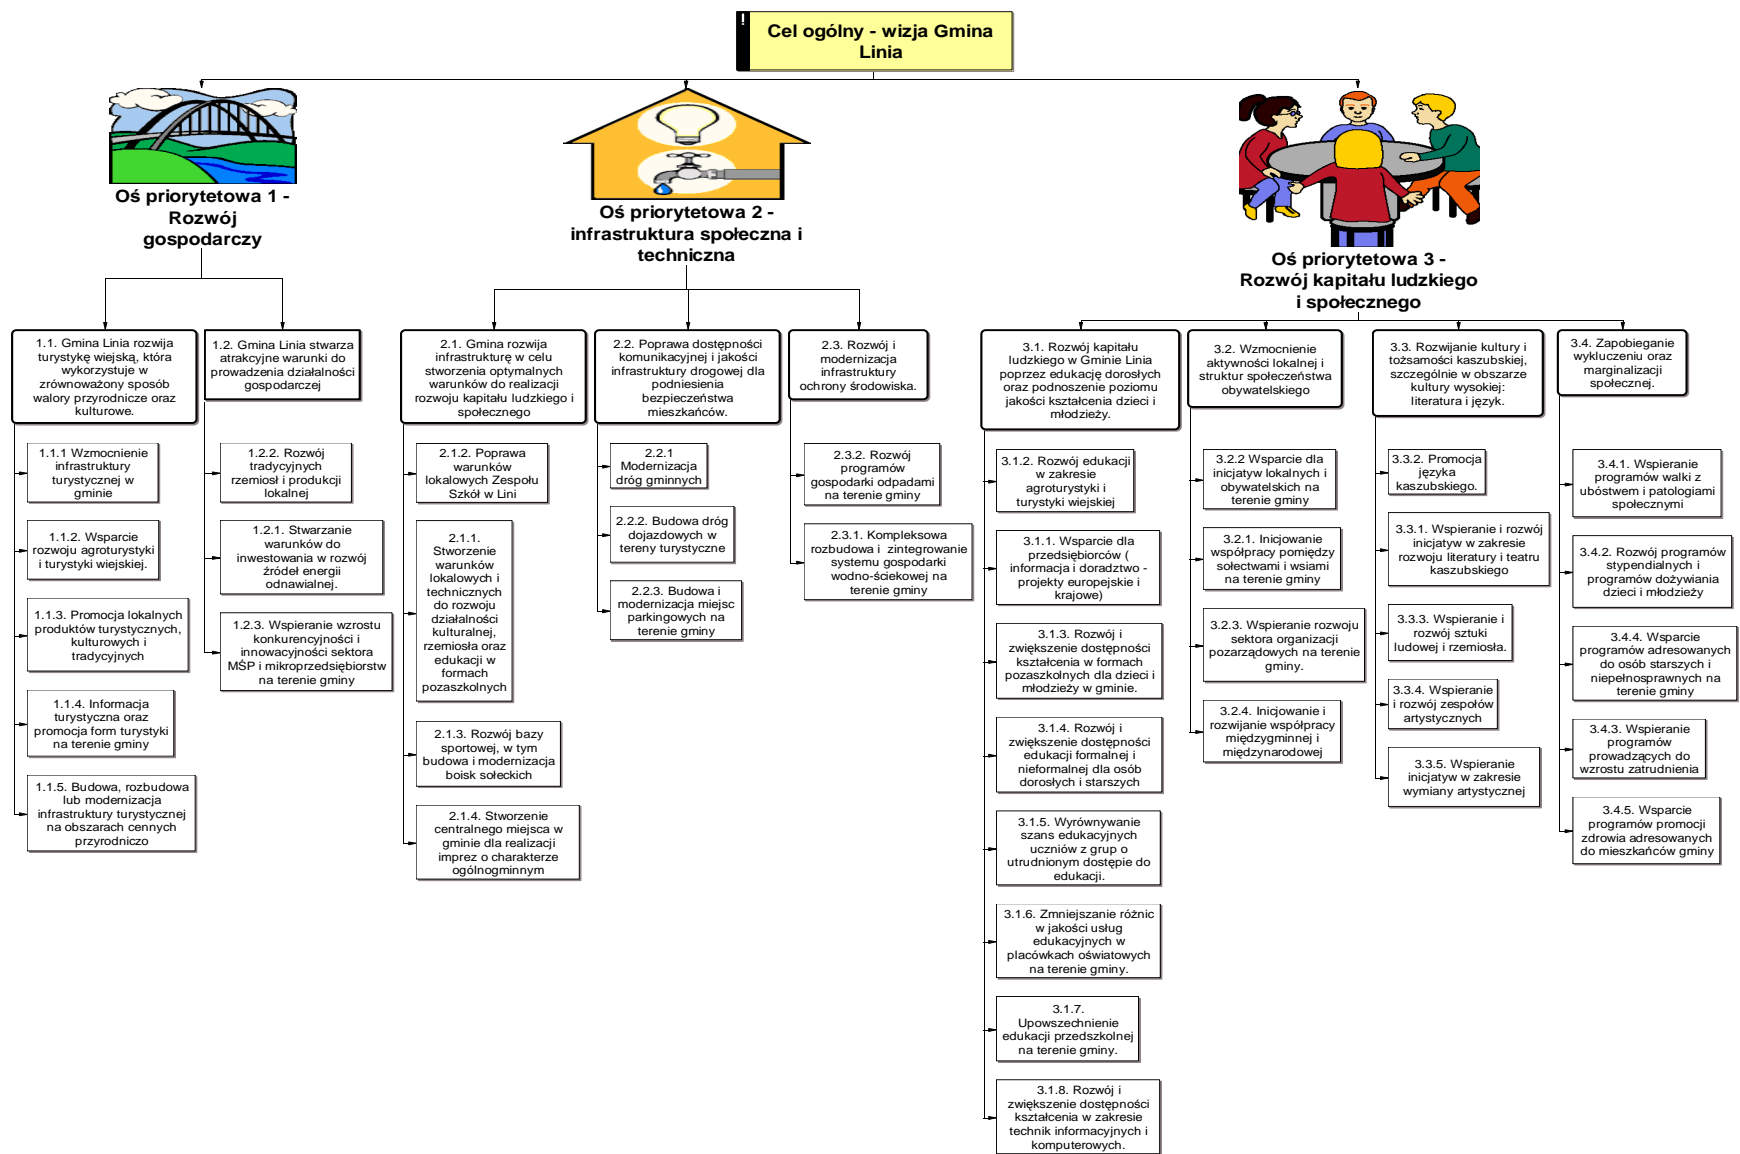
Cel ogólny - wizja Gmina Linia

Oś priorytetowa 1 - Rozwój gospodarczy

1.1. Gmina Linia rozwija turystykę wiejską, która wykorzystuje w zrównoważony sposób walory przyrodnicze oraz kulturowe.

1.1.1 Wzmocnienie infrastruktury turystycznej w gminie

1.1.2. Wsparcie rozwoju agroturystyki i turystyki wiejskiej.

1.1.3. Promocja lokalnych produktów turystycznych, kulturowych i tradycyjnych

1.1.4. Informacja turystyczna oraz promocja form turystyki na terenie gminy

1.1.5. Budowa, rozbudowa lub modernizacja infrastruktury turystycznej na obszarach cennych przyrodniczo

1.2. Gmina Linia stwarza atrakcyjne warunki do prowadzenia działalności gospodarczej

1.2.2. Rozwój tradycyjnych rzemiosł i produkcji lokalnej

1.2.1. Stwarzanie warunków do inwestowania w rozwój źródeł energii odnawialnej.

1.2.3. Wspieranie wzrostu konkurencyjności i innowacyjności sektora MŚP i mikroprzedsiębiorstw na terenie gminy

Oś priorytetowa 2 - infrastruktura społeczna i techniczna

2.1. Gmina rozwija infrastrukturę w celu stworzenia optymalnych warunków do realizacji rozwoju kapitału ludzkiego i społecznego

2.1.2. Poprawa warunków lokalowych Zespołu Szkół w Lini

2.1.1. Stworzenie warunków lokalowych i technicznych do rozwoju działalności kulturalnej, rzemiosła oraz edukacji w formach pozaszkolnych

2.1.3. Rozwój bazy sportowej, w tym budowa i modernizacja boisk sołeckich

2.1.4. Stworzenie centralnego miejsca w gminie dla realizacji imprez o charakterze ogólnogminnym

2.2. Poprawa dostępności komunikacyjnej i jakości infrastruktury drogowej dla podniesienia bezpieczeństwa mieszkańców.

2.2.1 Modernizacja dróg gminnych

2.2.2. Budowa dróg dojazdowych w tereny turystyczne

2.2.3. Budowa i modernizacja miejsc parkingowych na terenie gminy

2.3. Rozwój i modernizacja infrastruktury ochrony środowiska.

2.3.2. Rozwój programów gospodarki odpadami na terenie gminy

2.3.1. Kompleksowa rozbudowa i zintegrowanie systemu gospodarki wodno-ściekowej na terenie gminy

Oś priorytetowa 3 - Rozwój kapitału ludzkiego i społecznego

3.1. Rozwój kapitału ludzkiego w Gminie Linia poprzez edukację dorosłych oraz podnoszenie poziomu jakości kształcenia dzieci i młodzieży.

3.1.2. Rozwój edukacji w zakresie agroturystyki i turystyki wiejskiej

3.1.1. Wsparcie dla przedsiębiorców ( informacja i doradztwo - projekty europejskie i krajowe)

3.1.3. Rozwój i zwiększenie dostępności kształcenia w formach pozaszkolnych dla dzieci i młodzieży w gminie.

3.1.4. Rozwój i zwiększenie dostępności edukacji formalnej i nieformalnej dla osób dorosłych i starszych

3.1.5. Wyrównywanie szans edukacyjnych uczniów z grup o utrudnionym dostępie do edukacji.

3.1.6. Zmniejszanie różnic w jakości usług edukacyjnych w placówkach oświatowych na terenie gminy.

3.1.7. Upowszechnienie edukacji przedszkolnej na terenie gminy.

3.1.8. Rozwój i zwiększenie dostępności kształcenia w zakresie technik informacyjnych i komputerowych.

3.2. Wzmocnienie aktywności lokalnej i struktur społeczeństwa obywatelskiego

3.2.2 Wsparcie dla inicjatyw lokalnych i obywatelskich na terenie gminy

3.2.1. Inicjowanie współpracy pomiędzy sołectwami i wsiami na terenie gminy

3.2.3. Wspieranie rozwoju sektora organizacji pozarządowych na terenie gminy.

3.2.4. Inicjowanie i rozwijanie współpracy międzygminnej i międzynarodowej

3.3. Rozwijanie kultury i tożsamości kaszubskiej, szczególnie w obszarze kultury wysokiej: literatura i język.

3.3.2. Promocja języka kaszubskiego.

3.3.1. Wspieranie i rozwój inicjatyw w zakresie rozwoju literatury i teatru kaszubskiego

3.3.3. Wspieranie i rozwój sztuki ludowej i rzemiosła.

3.3.4. Wspieranie i rozwój zespołów artystycznych

3.3.5. Wspieranie inicjatyw w zakresie wymiany artystycznej

3.4. Zapobieganie wykluczeniu oraz marginalizacji społecznej.

3.4.1. Wspieranie programów walki z ubóstwem i patologiami społecznymi

3.4.2. Rozwój programów stypendialnych i programów dożywiania dzieci i młodzieży

3.4.4. Wsparcie programów adresowanych do osób starszych i niepełnosprawnych na terenie gminy

3.4.3. Wspieranie programów prowadzących do wzrostu zatrudnienia

3.4.5. Wsparcie programów promocji zdrowia adresowanych do mieszkańców gminy